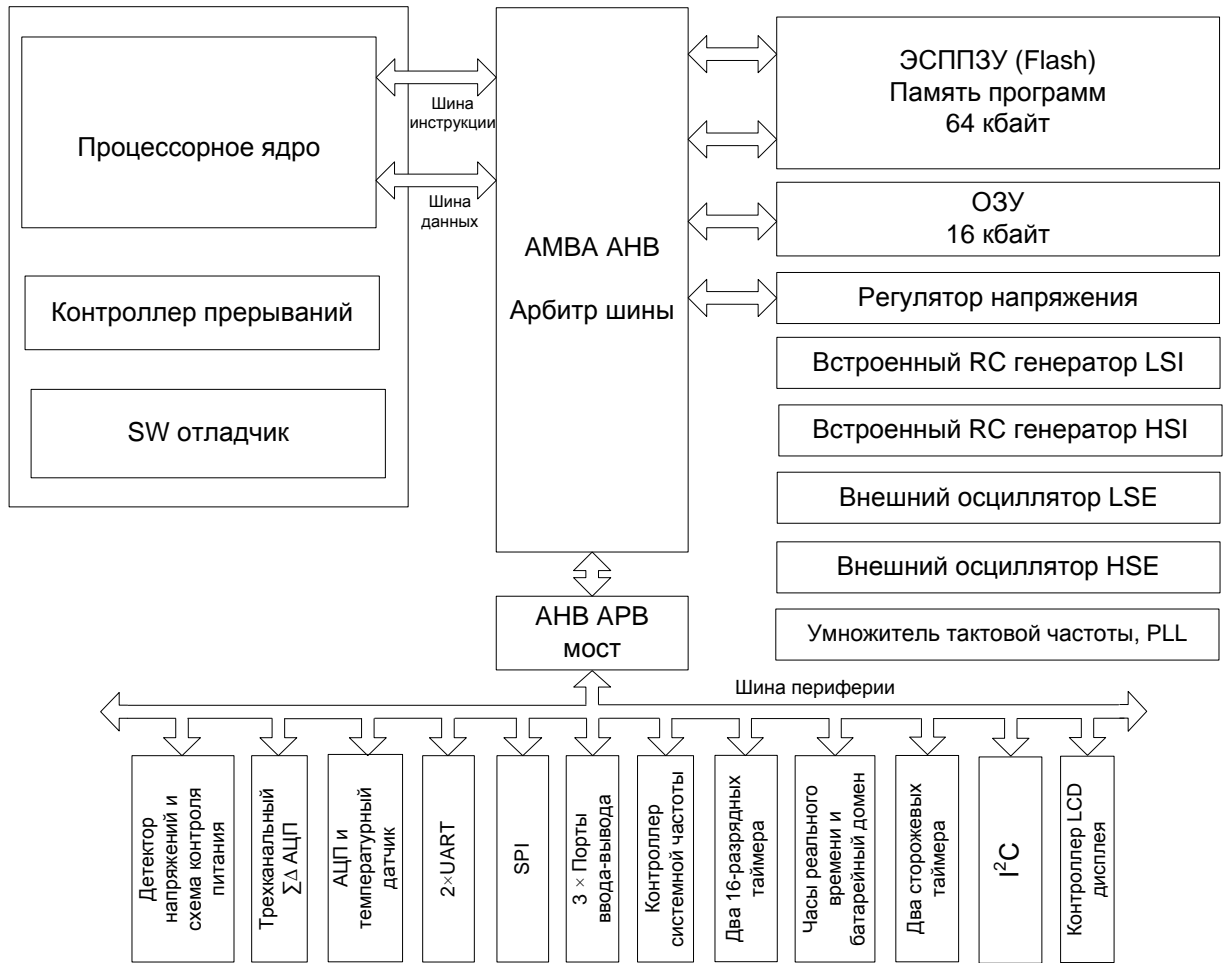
Процессорное ядро

Шина инструкции

Шина данных

Контроллер прерываний

SW отладчик

AMBA AHB

Арбитр шины

ЭСППЗУ (Flash)
Память программ
64 кбайт

ОЗУ
16 кбайт

Регулятор напряжения

Встроенный RC генератор LSI

Встроенный RC генератор HSI

Внешний осциллятор LSE

Внешний осциллятор HSE

Умножитель тактовой частоты, PLL

AHB APB
мост

Шина периферии

Детектор напряжений и схема контроля питания

Трехканальный $\Sigma\Delta$ АЦП

АЦП и температурный датчик

$2\times$UART

SPI

$3\times$ Порты ввода-вывода

Контроллер системной частоты

Два 16-разрядных таймера

Часы реального времени и батарейный домен

Два сторожевых таймера

$I^2C$

Контроллер LCD дисплея